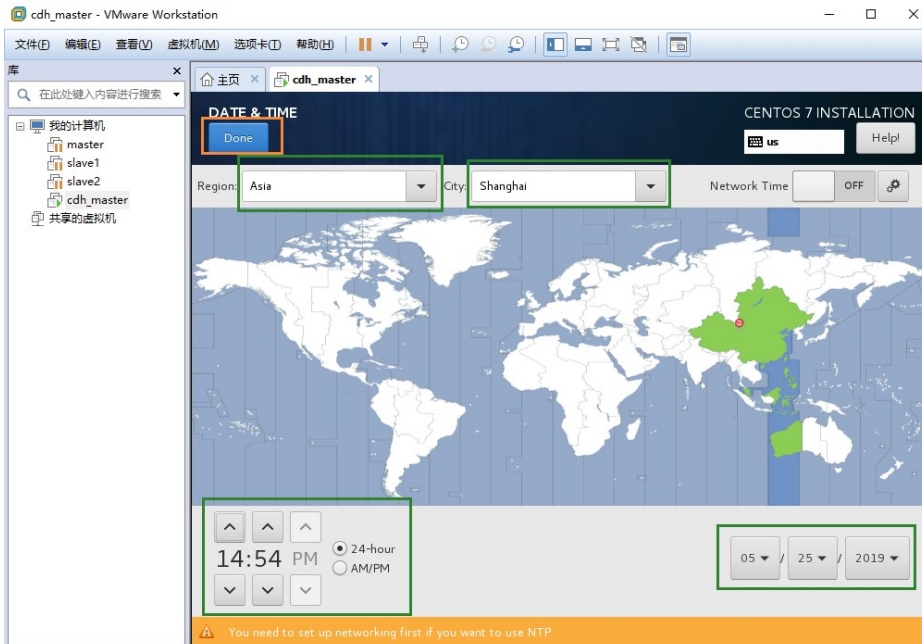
cdh_master - VMware Workstation

文件(F) 编辑(E) 查看(V) 虚拟机(M) 选项卡(T) 帮助(H)

库

在此处键入内容进行搜索

我的计算机
master
slave1
slave2
cdh_master
共享的虚拟机

主页
cdh_master

DATE & TIME
Done

CENTOS 7 INSTALLATION
us
Help!

Region: Asia
City: Shanghai
Network Time OFF

14:54 PM
24-hour
AM/PM

05 / 25 / 2019

You need to set up networking first if you want to use NTP